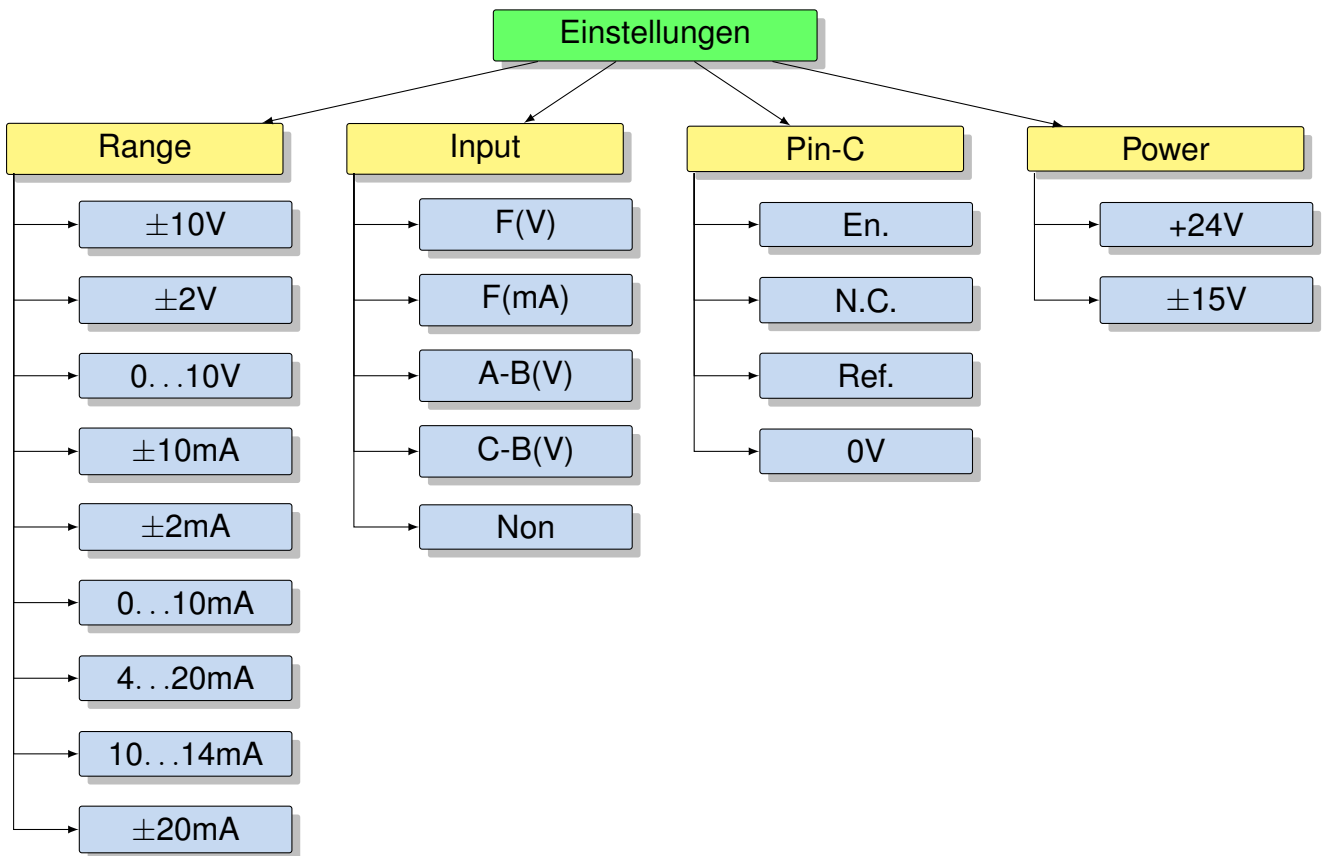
Einstellungen

Range

$\pm$10V

$\pm$2V

0...10V

$\pm$10mA

$\pm$2mA

0...10mA

4...20mA

10...14mA

$\pm$20mA

Input

F(V)

F(mA)

A-B(V)

C-B(V)

Non

Pin-C

En.

N.C.

Ref.

0V

Power

+24V

$\pm$15V